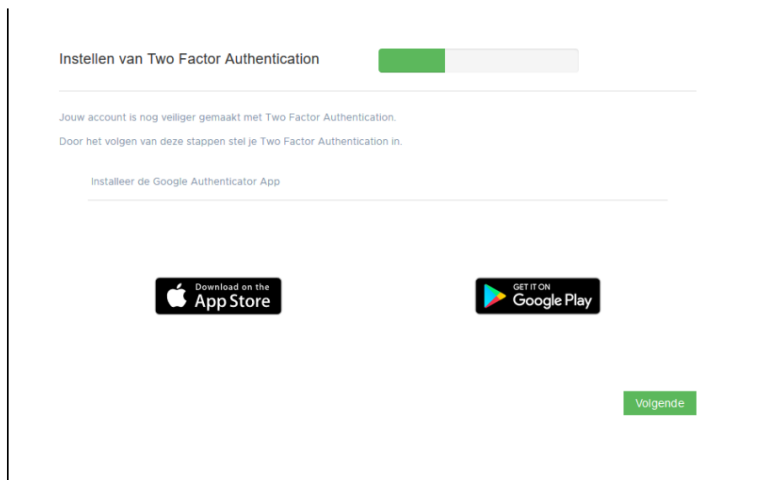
Instellen van Two Factor Authentication

Jouw account is nog veiliger gemaakt met Two Factor Authentication.

Door het volgen van deze stappen stel je Two Factor Authentication in.

Installeer de Google Authenticator App

Download on the App Store

GET IT ON Google Play

Volgende